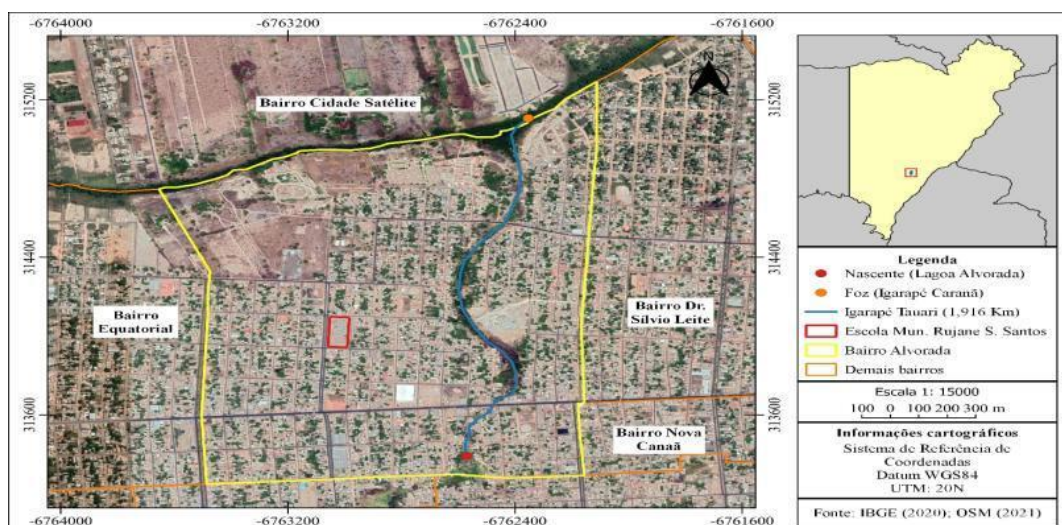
-6764000
-6763200
-6762400
-6761600

315200
314400
313600

315200
314400
313600

N

Bairro Cidade Satélite

Bairro Equatorial

Bairro Dr. Sílvio Leite

Bairro Nova Canaã

-6764000
-6763200
-6762400
-6761600

Legenda
Nascente (Lagoa Alvorada)
Foz (Igarapé Caranã)
Igarapé Tauari (1,916 Km)
Escola Mun. Rujane S. Santos
Bairro Alvorada
Demais bairros

Escala 1: 15000
100 0 100 200 300 m

Informações cartográficos
Sistema de Referência de Coordenadas
Datum WGS84
UTM: 20N

Fonte: IBGE (2020); OSM (2021)